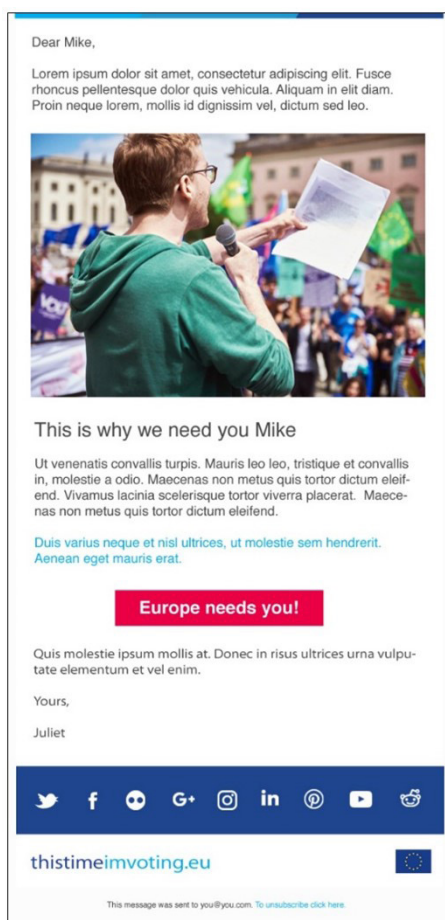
Dear Mike,

Lorem ipsum dolor sit amet, consectetur adipiscing elit. Fusce rhoncus pellentesque dolor quis vehicula. Aliquam in elit diam. Proin neque lorem, mollis id dignissim vel, dictum sed leo.

VOL

This is why we need you Mike

Ut venenatis convallis turpis. Mauris leo leo, tristique et convallis in, molestie a odio. Maecenas non metus quis tortor dictum eleifend. Vivamus lacinia scelerisque tortor viverra placerat. Maecenas non metus quis tortor dictum eleifend.

Duis varius neque et nisl ultrices, ut molestie sem hendrerit. Aenean eget mauris erat.

Europe needs you!

Quis molestie ipsum mollis at. Donec in risus ultrices urna vulputate elementum et vel enim.

Yours,

Juliet

thistimeimvoting.eu

This message was sent to you@you.com. To unsubscribe click here.